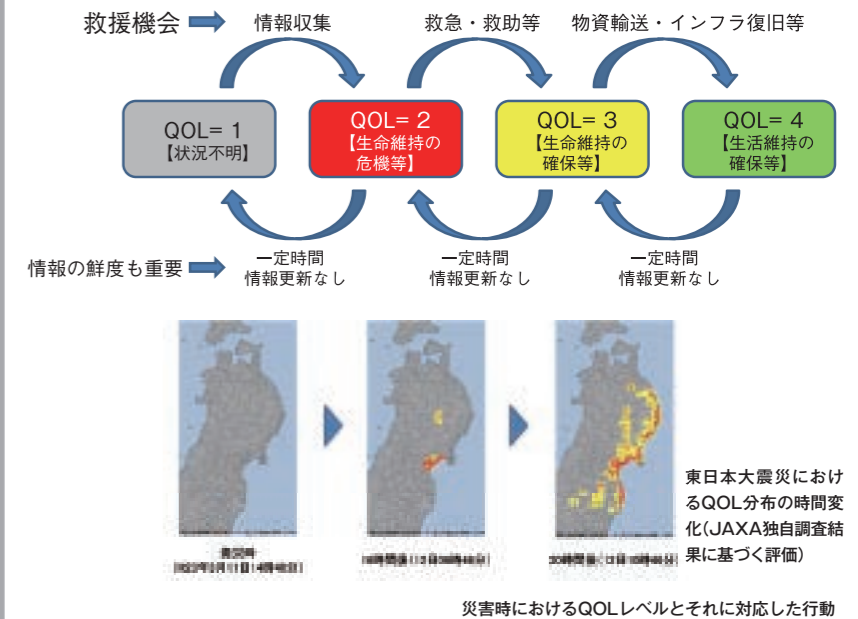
救援機会 情報収集 救急・救助等 物資輸送・インフラ復旧等

QOL= 1
【状況不明】

QOL= 2
【生命維持の危機等】

QOL= 3
【生命維持の確保等】

QOL= 4
【生活維持の確保等】

情報の鮮度も重要 一定時間 情報更新なし 一定時間 情報更新なし 一定時間 情報更新なし

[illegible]
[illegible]

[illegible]

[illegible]

東日本大震災におけるQOL分布の時間変化(JAXA独自調査結果に基づく評価)

災害時におけるQOLレベルとそれに対応した行動